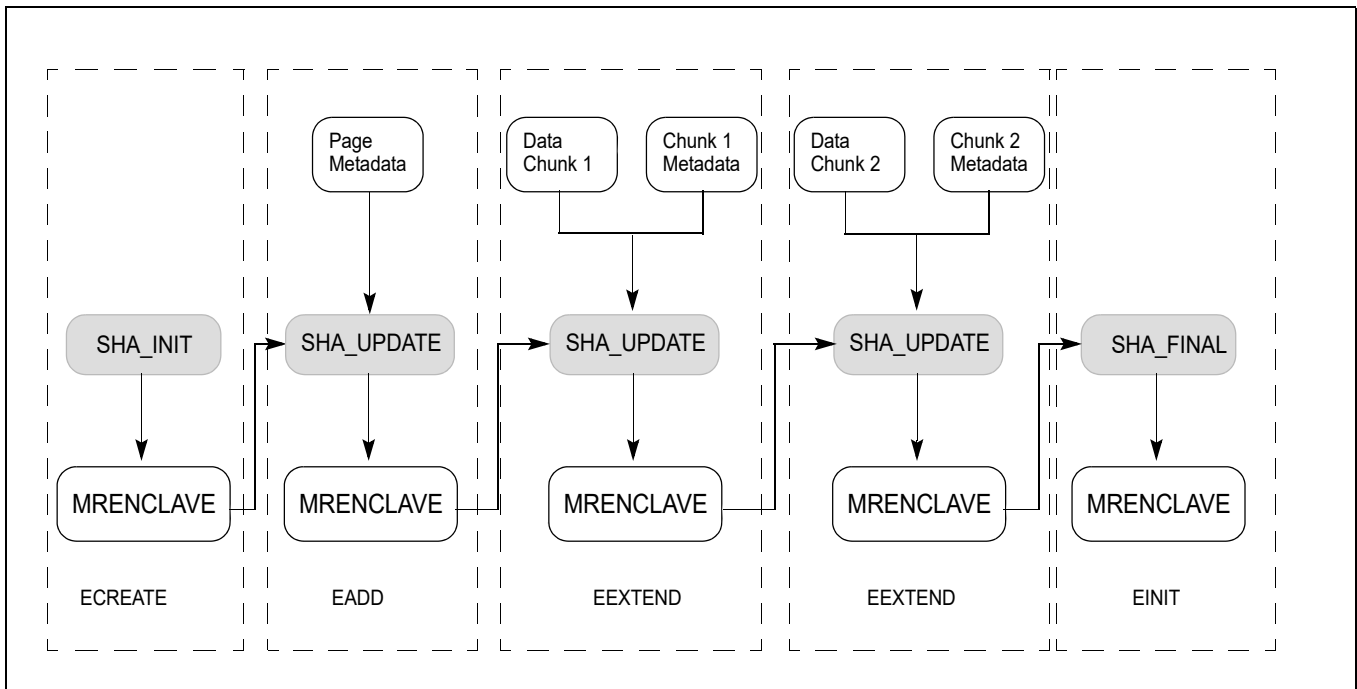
Page Metadata

Data Chunk 1

Chunk 1 Metadata

Data Chunk 2

Chunk 2 Metadata

SHA_INIT

SHA_UPDATE

SHA_UPDATE

SHA_UPDATE

SHA_FINAL

MRENCLAVE

MRENCLAVE

MRENCLAVE

MRENCLAVE

MRENCLAVE

ECREATE

EADD

EEXTEND

EEXTEND

EINIT